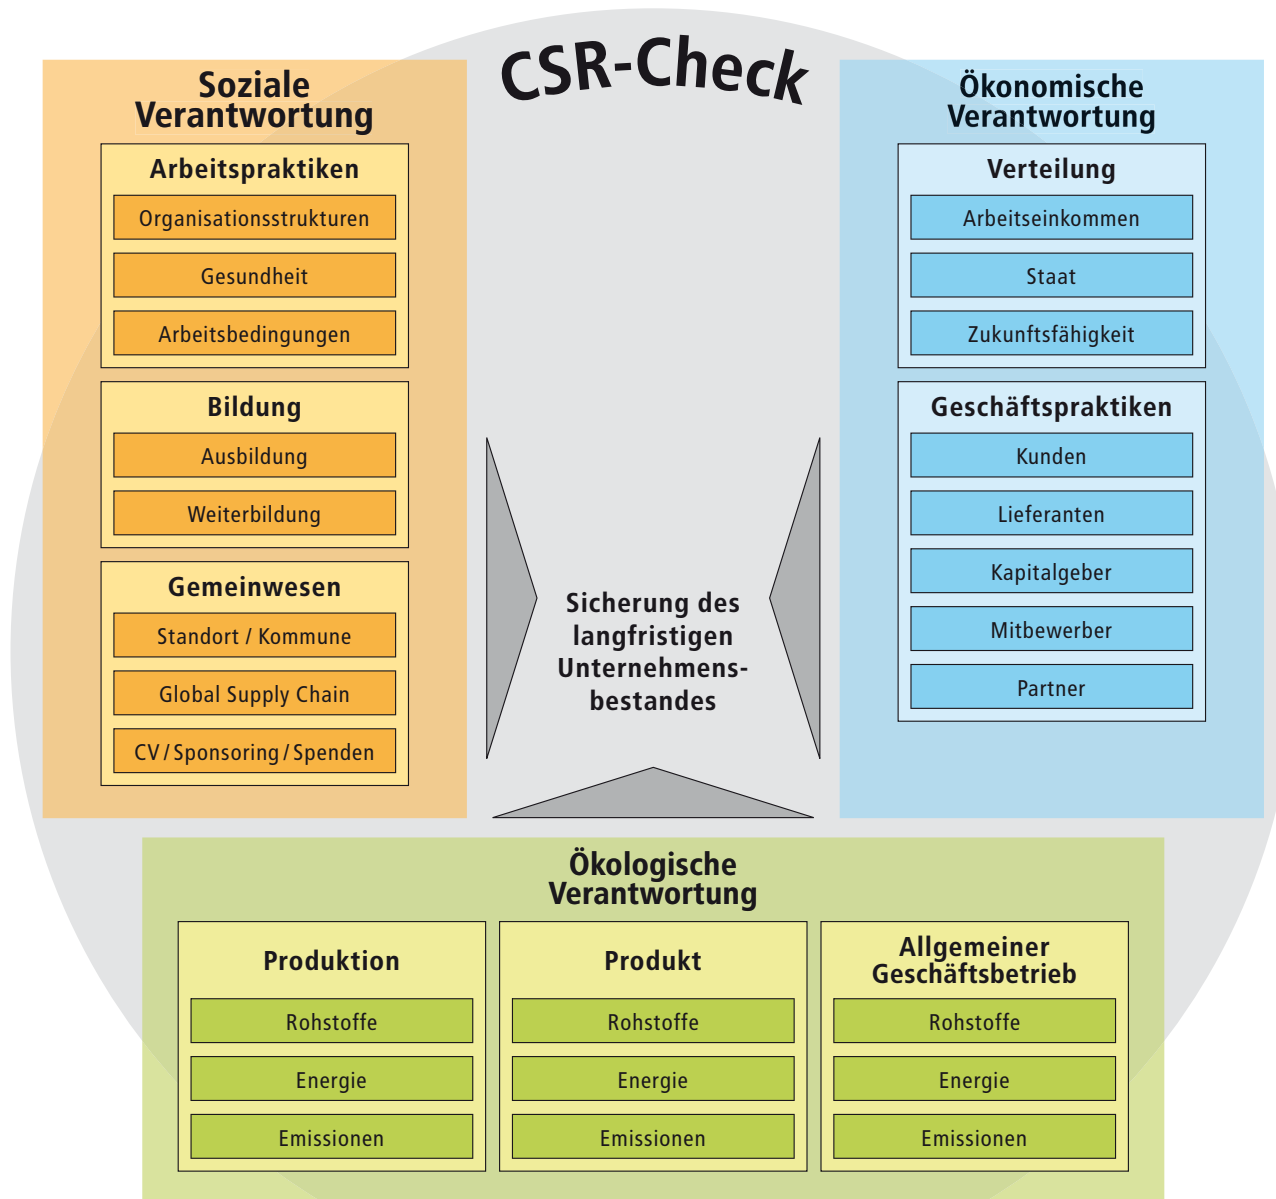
CSR-Check

Soziale Verantwortung

Arbeitspraktiken

Organisationsstrukturen

Gesundheit

Arbeitsbedingungen

Bildung

Ausbildung

Weiterbildung

Gemeinwesen

Standort / Kommune

Global Supply Chain

CV / Sponsoring / Spenden

Ökonomische Verantwortung

Verteilung

Arbeitseinkommen

Staat

Zukunftsfähigkeit

Geschäftspraktiken

Kunden

Lieferanten

Kapitalgeber

Mitbewerber

Partner

Sicherung des langfristigen Unternehmensbestandes

Ökologische Verantwortung

Produktion

Rohstoffe

Energie

Emissionen

Produkt

Rohstoffe

Energie

Emissionen

Allgemeiner Geschäftsbetrieb

Rohstoffe

Energie

Emissionen